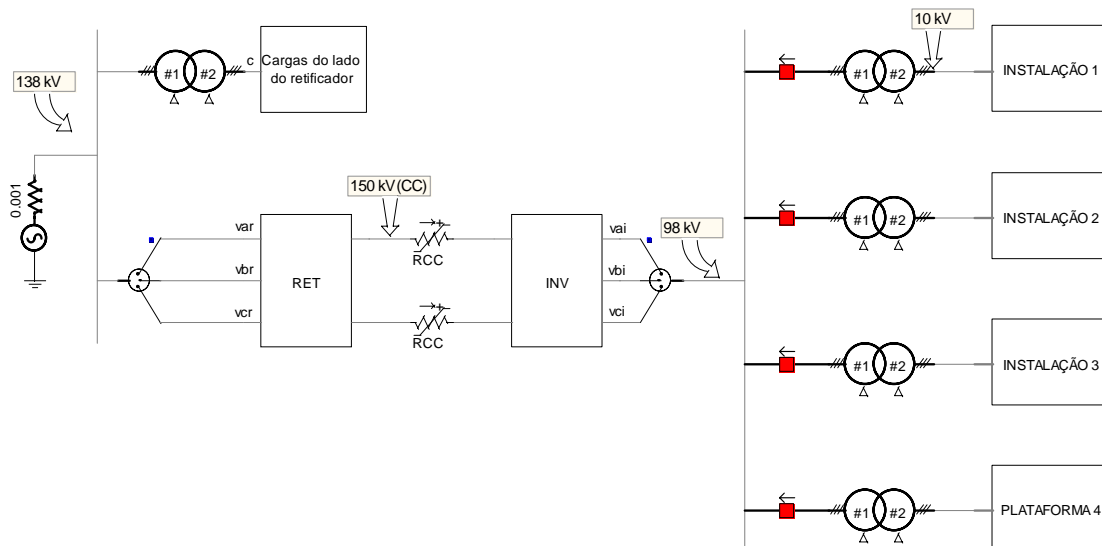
138 kV

0.001

#1 #2 c

Cargas do lado do retificador

150 kV (CC)

var

vbr

vcr

RET

RCC

RCC

INV

vai

vbi

vci

98 kV

10 kV

#1 #2

INSTALAÇÃO 1

#1 #2

INSTALAÇÃO 2

#1 #2

INSTALAÇÃO 3

#1 #2

PLATAFORMA 4